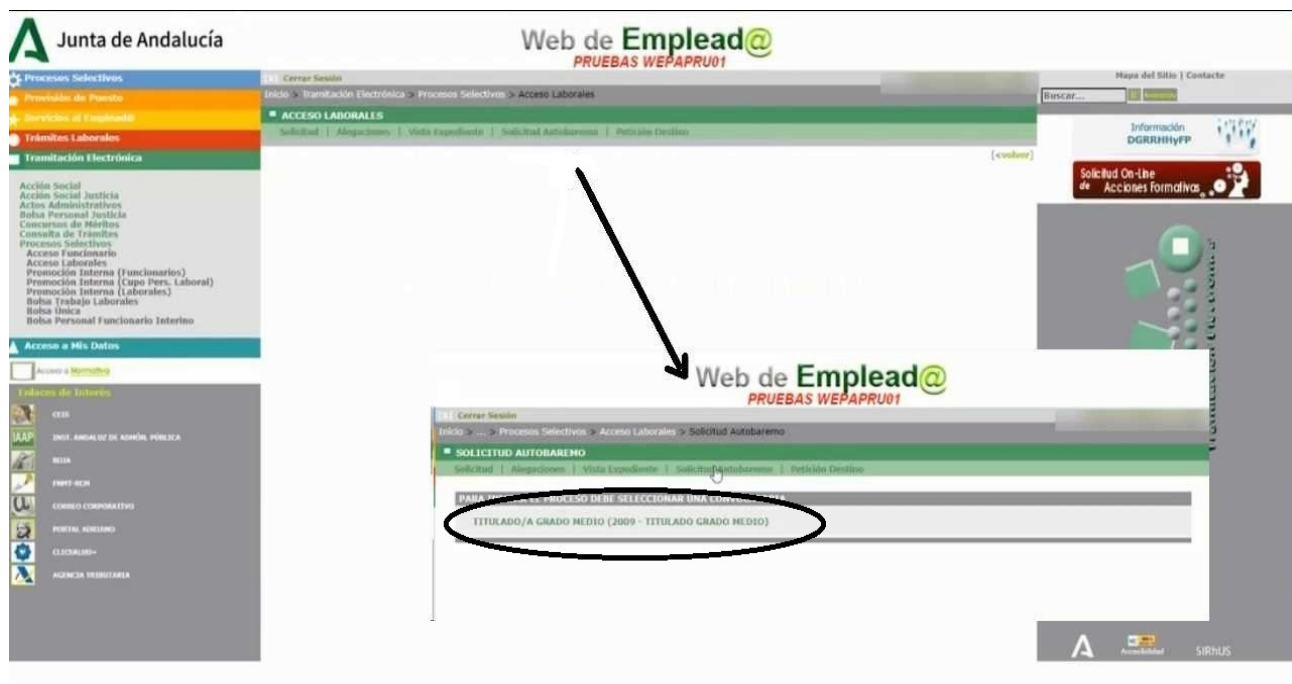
Junta de Andalucía

Web de Emplead@
PRUEBAS WEPAPRU01

Procesos Selectivos
Provisión de Puesto
Servicios al Empleado
Trámites Laborales
Tramitación Electrónica

Acción Social
Acción Social Justicia
Actos Administrativos
Bolsa Personal Justicia
Concursos de Méritos
Consulta de Trámites
Procesos Selectivos
Acceso Funcionario
Acceso Laborales
Promoción Interna (Funcionarios)
Promoción Interna (Cupo Pers. Laboral)
Promoción Interna (Laborales)
Bolsa Trabajo Laborales
Bolsa Unica
Bolsa Personal Funcionario Interino

Acceso a Mis Datos
Acceso a Normativa

Enlaces de Interés
CEIS
IAAP INST. ANDALUZ DE ADMÓN. PÚBLICA
BOJA
FNMT-RCM
CORREO CORPORATIVO
PORTAL ADRIANO
CLICKALUD+
AGENCIA TRIBUTARIA

Cerrar Sesión
Inicio > Tramitación Electrónica > Procesos Selectivos > Acceso Laborales
ACCESO LABORALES
Solicitud | Alegaciones | Vista Expediente | Solicitud Autobaremo | Petición Destino
[volver]

Mapa del Sitio | Contacte
Buscar...
Información DGRRHHyFP
Solicitud On-Line de Acciones Formativas

Web de Emplead@
PRUEBAS WEPAPRU01
Cerrar Sesión
Inicio > ... > Procesos Selectivos > Acceso Laborales > Solicitud Autobaremo
SOLICITUD AUTOBAREMO
Solicitud | Alegaciones | Vista Expediente | Solicitud Autobaremo | Petición Destino
PARA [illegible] PROCESO DEBE SELECCIONAR UNA CONVOCATORIA
TITULADO/A GRADO MEDIO (2009 - TITULADO GRADO MEDIO)

Accesibilidad
SIRhUS